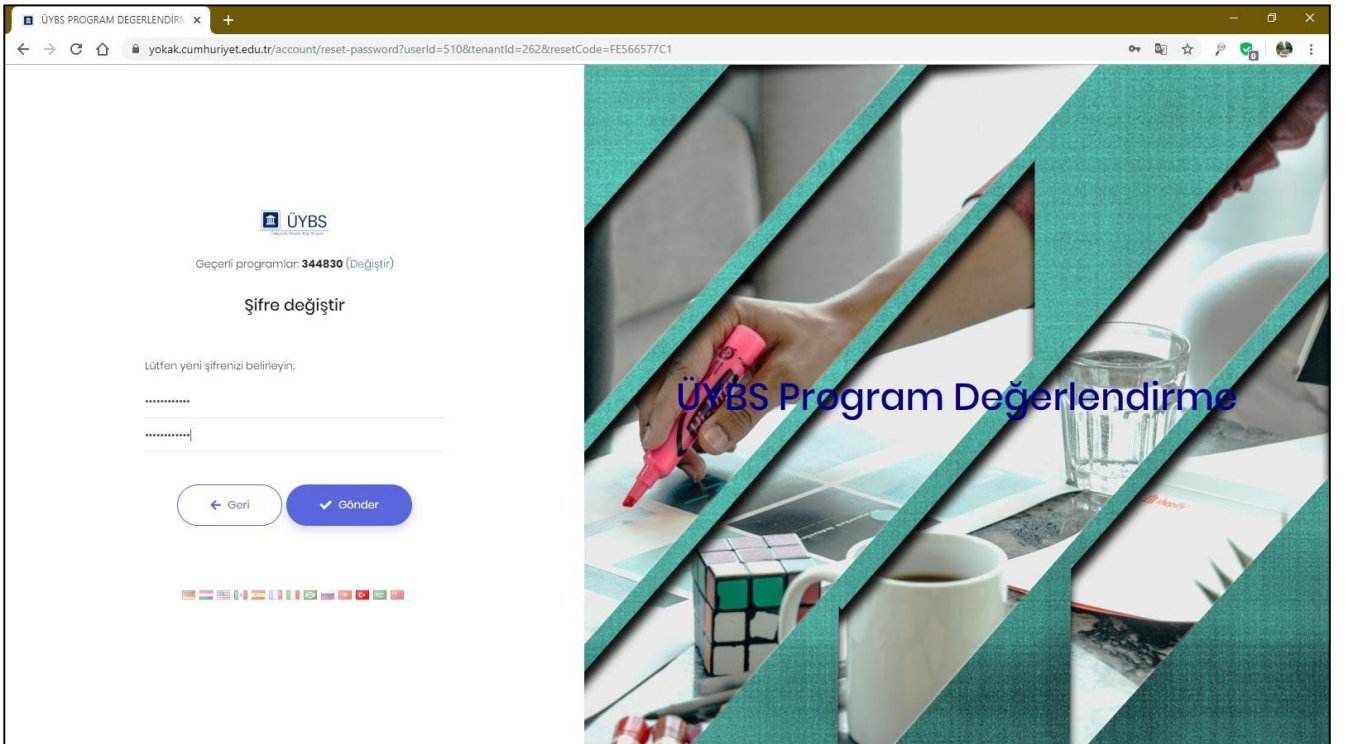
ÜYBS PROGRAM DEGERLENDİRM ×
+
yokak.cumhuriyet.edu.tr/account/reset-password?userId=510&tenantId=262&resetCode=FE566577C1

ÜYBS

Geçerli programlar: **344830** (Değiştir)

Şifre değiştir

Lütfen yeni şifrenizi belirleyin.

••••••••••••

••••••••••••

← Geri

✓ Gönder

ÜYBS Program Değerlendirme